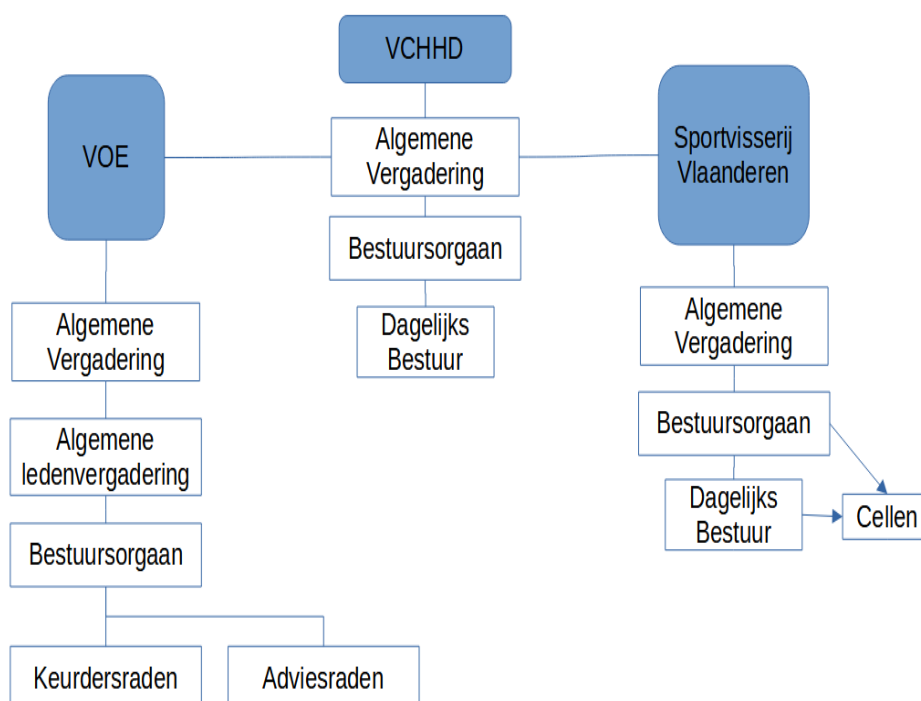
VCHHD

VOE

Algemene Vergadering

Sportvisserij Vlaanderen

Bestuursorgaan

Dagelijks Bestuur

Algemene Vergadering

Algemene ledenvergadering

Bestuursorgaan

Keurdersraden

Adviesraden

Algemene Vergadering

Bestuursorgaan

Dagelijks Bestuur

Cellen